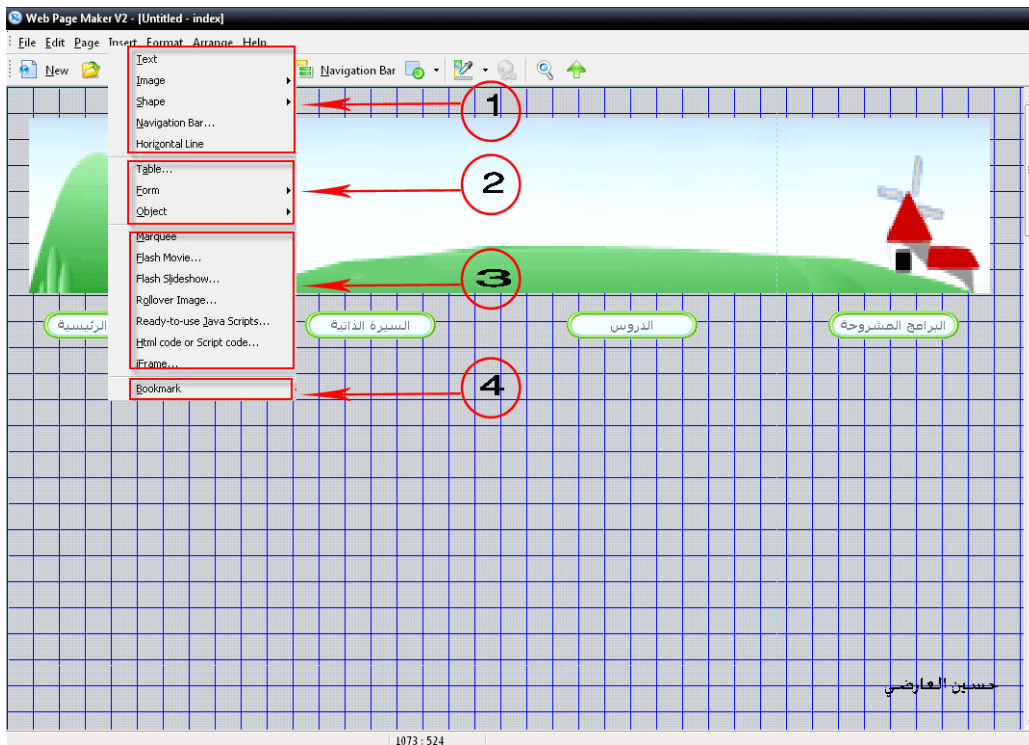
Web Page Maker V2 - [Untitled - index]

File Edit Page Insert Format Arrange Help

New

Navigation Bar

Text
Image
Shape
Navigation Bar...
Horizontal Line

Table...
Form
Object

Marquee
Flash Movie...
Flash Slideshow...
Rollover Image...
Ready-to-use Java Scripts...
Html code or Script code...
iFrame...

Bookmark

1
2
3
4

الرئيسية
السيرة الذاتية
الدروس
البرامج المشروحة

حسين العارضي

1073 : 524